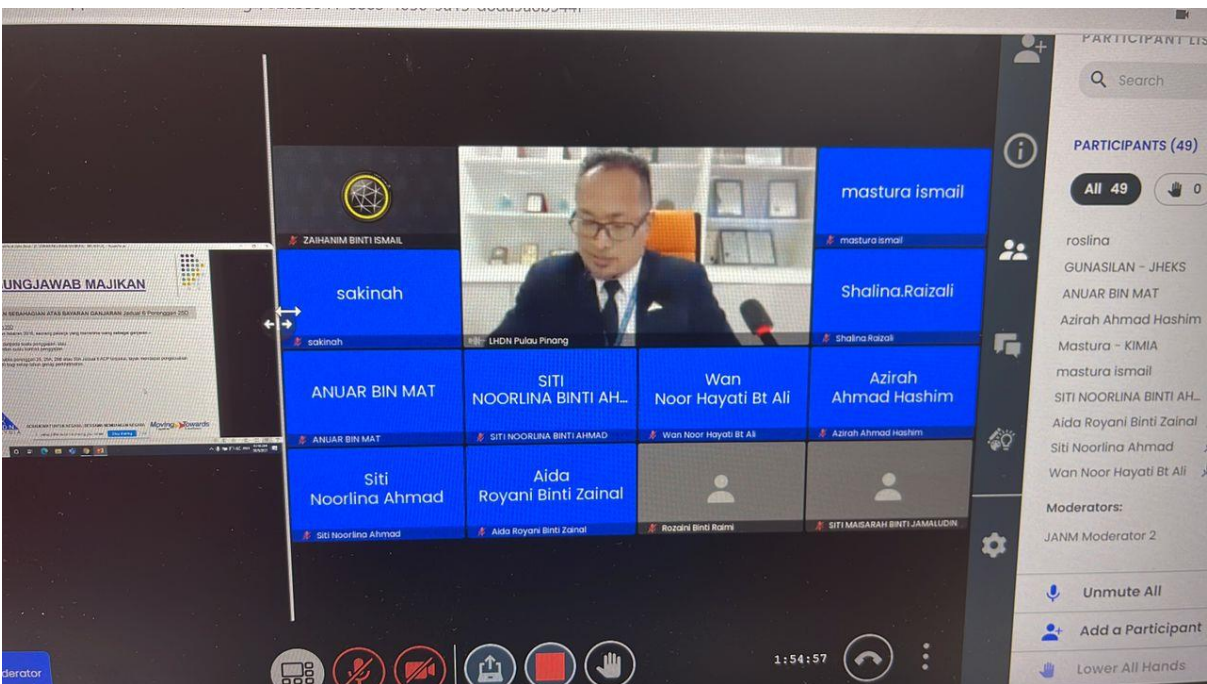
UNGJAWAB MAJIKAN

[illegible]

ZAIHANIM BINTI ISMAIL

LHDN Pulau Pinang

mastura ismail
mastura ismail

sakinah
sakinah

Shalina.Raizali
Shalina Raizali

ANUAR BIN MAT
ANUAR BIN MAT

SITI NOORLINA BINTI AH...
SITI NOORLINA BINTI AHMAD

Wan Noor Hayati Bt Ali
Wan Noor Hayati Bt Ali

Azirah Ahmad Hashim
Azirah Ahmad Hashim

Siti Noorlina Ahmad
Siti Noorlina Ahmad

Aida Royani Binti Zainal
Aida Royani Binti Zainal

Rozaini Binti Raimi

SITI MAISARAH BINTI JAMALUDIN

PARTICIPANT LIS

Search

PARTICIPANTS (49)

All 49

0

roslina
GUNASILAN - JHEKS
ANUAR BIN MAT
Azirah Ahmad Hashim
Mastura - KIMIA
mastura ismail
SITI NOORLINA BINTI AH...
Aida Royani Binti Zainal
Siti Noorlina Ahmad
Wan Noor Hayati Bt Ali

Moderators:
JANM Moderator 2

Unmute All
Add a Participant
Lower All Hands

derator

1:54:57